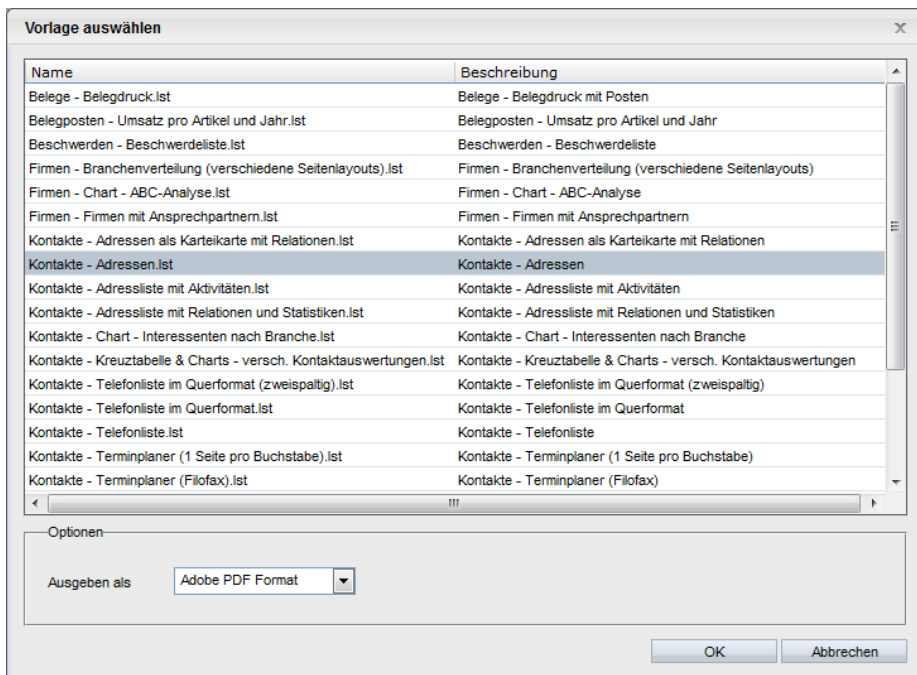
Vorlage auswählen

| Name | Beschreibung |
|---|---|
| Belege - Belegdruck.lst | Belege - Belegdruck mit Posten |
| Belegposten - Umsatz pro Artikel und Jahr.lst | Belegposten - Umsatz pro Artikel und Jahr |
| Beschwerden - Beschwerdeliste.lst | Beschwerden - Beschwerdeliste |
| Firmen - Branchenverteilung (verschiedene Seitenlayouts).lst | Firmen - Branchenverteilung (verschiedene Seitenlayouts) |
| Firmen - Chart - ABC-Analyse.lst | Firmen - Chart - ABC-Analyse |
| Firmen - Firmen mit Ansprechpartnern.lst | Firmen - Firmen mit Ansprechpartnern |
| Kontakte - Adressen als Karteikarte mit Relationen.lst | Kontakte - Adressen als Karteikarte mit Relationen |
| Kontakte - Adressen.lst | Kontakte - Adressen |
| Kontakte - Adressliste mit Aktivitäten.lst | Kontakte - Adressliste mit Aktivitäten |
| Kontakte - Adressliste mit Relationen und Statistiken.lst | Kontakte - Adressliste mit Relationen und Statistiken |
| Kontakte - Chart - Interessenten nach Branche.lst | Kontakte - Chart - Interessenten nach Branche |
| Kontakte - Kreuztabelle & Charts - versch. Kontaktauswertungen.lst | Kontakte - Kreuztabelle & Charts - versch. Kontaktauswertungen |
| Kontakte - Telefonliste im Querformat (zweispaltig).lst | Kontakte - Telefonliste im Querformat (zweispaltig) |
| Kontakte - Telefonliste im Querformat.lst | Kontakte - Telefonliste im Querformat |
| Kontakte - Telefonliste.lst | Kontakte - Telefonliste |
| Kontakte - Terminplaner (1 Seite pro Buchstabe).lst | Kontakte - Terminplaner (1 Seite pro Buchstabe) |
| Kontakte - Terminplaner (Filofax).lst | Kontakte - Terminplaner (Filofax) |

Optionen

Ausgeben als Adobe PDF Format

OK Abbrechen